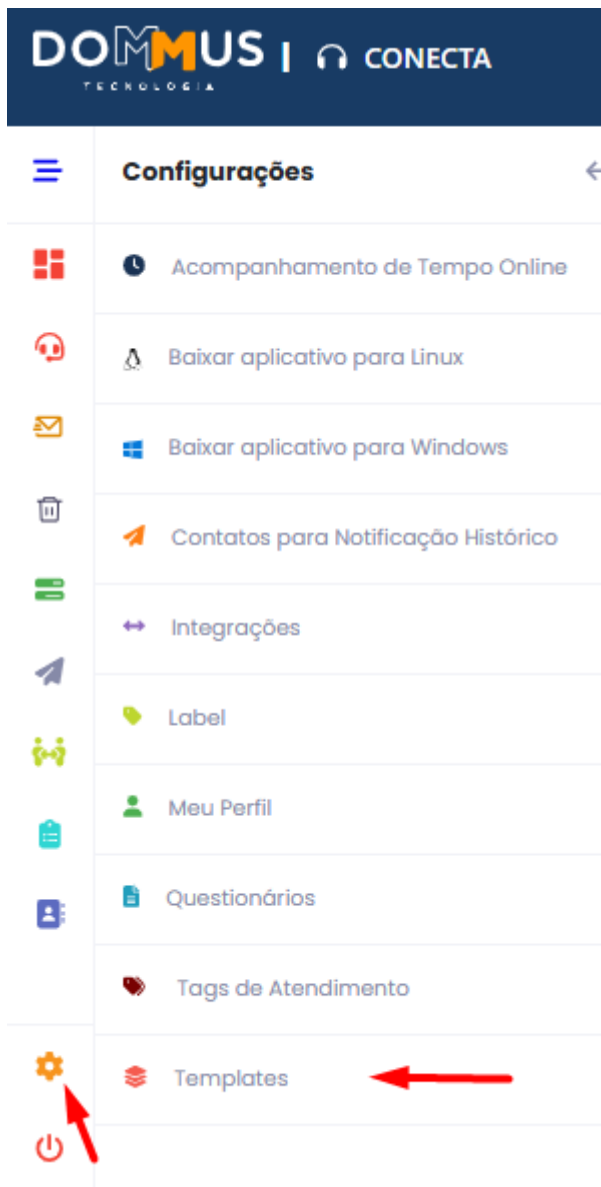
DOMMUS TECNOLOGIA | CONECTA

Configurações

Acompanhamento de Tempo Online

Baixar aplicativo para Linux

Baixar aplicativo para Windows

Contatos para Notificação Histórico

Integrações

Label

Meu Perfil

Questionários

Tags de Atendimento

Templates